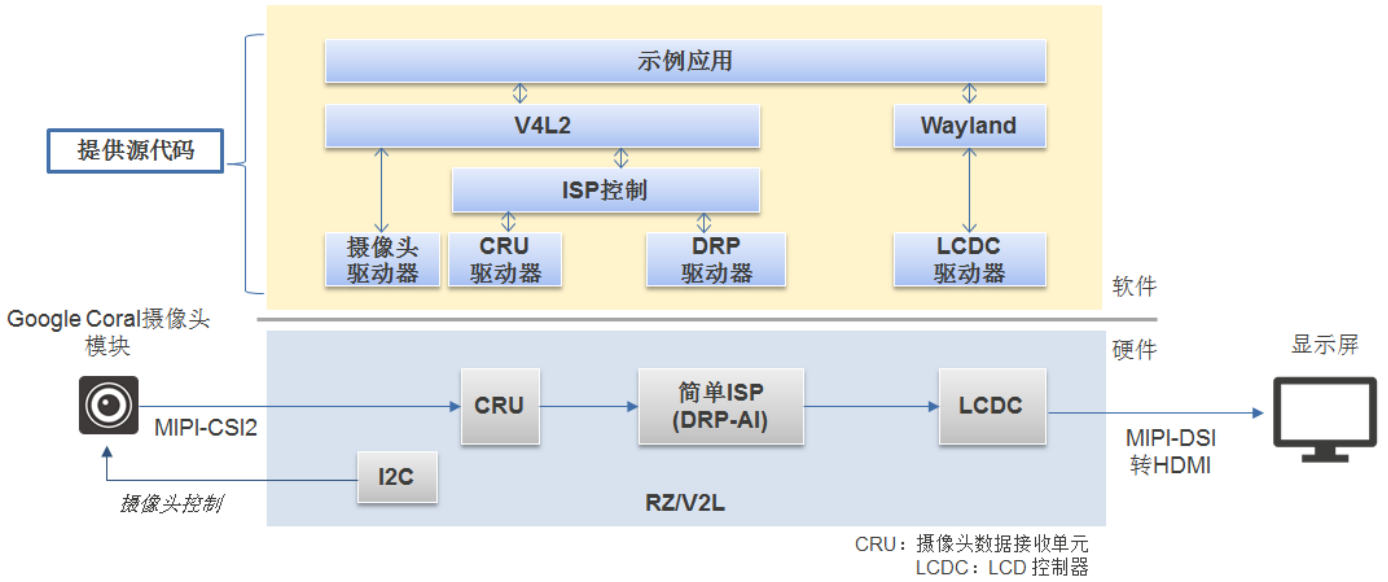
提供源代码

示例应用

V4L2

Wayland

ISP控制

摄像头驱动器

CRU驱动器

DRP驱动器

LCDC驱动器

软件

Google Coral摄像头模块

硬件

显示屏

MIPI-CSI2

CRU

简单ISP (DRP-AI)

LCDC

MIPI-DSI转HDMI

I2C

摄像头控制

RZ/V2L

CRU：摄像头数据接收单元
LCDC：LCD 控制器